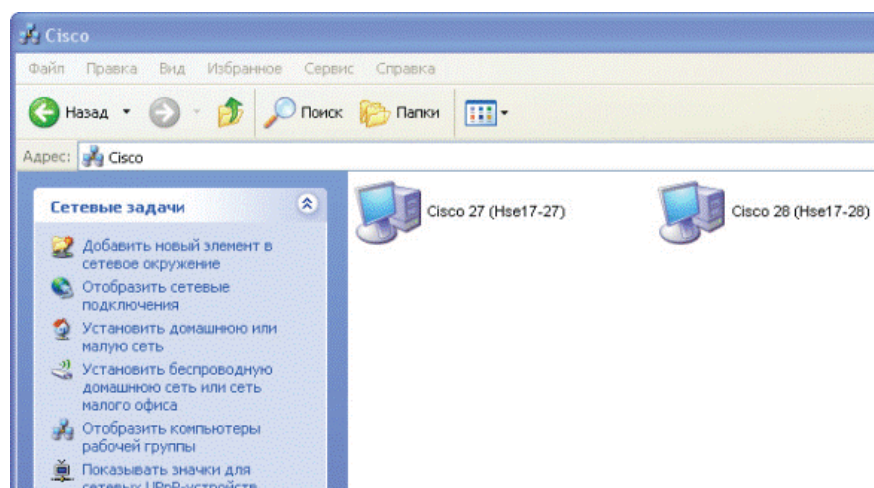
Cisco

Файл Правка Вид Избранное Сервис Справка

Назад Поиск Папки

Адрес: Cisco

Сетевые задачи

Добавить новый элемент в сетевое окружение

Отобразить сетевые подключения

Установить домашнюю или малую сеть

Установить беспроводную домашнюю сеть или сеть малого офиса

Отобразить компьютеры рабочей группы

Показывать значки для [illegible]

Cisco 27 (Hse17-27)

Cisco 28 (Hse17-28)